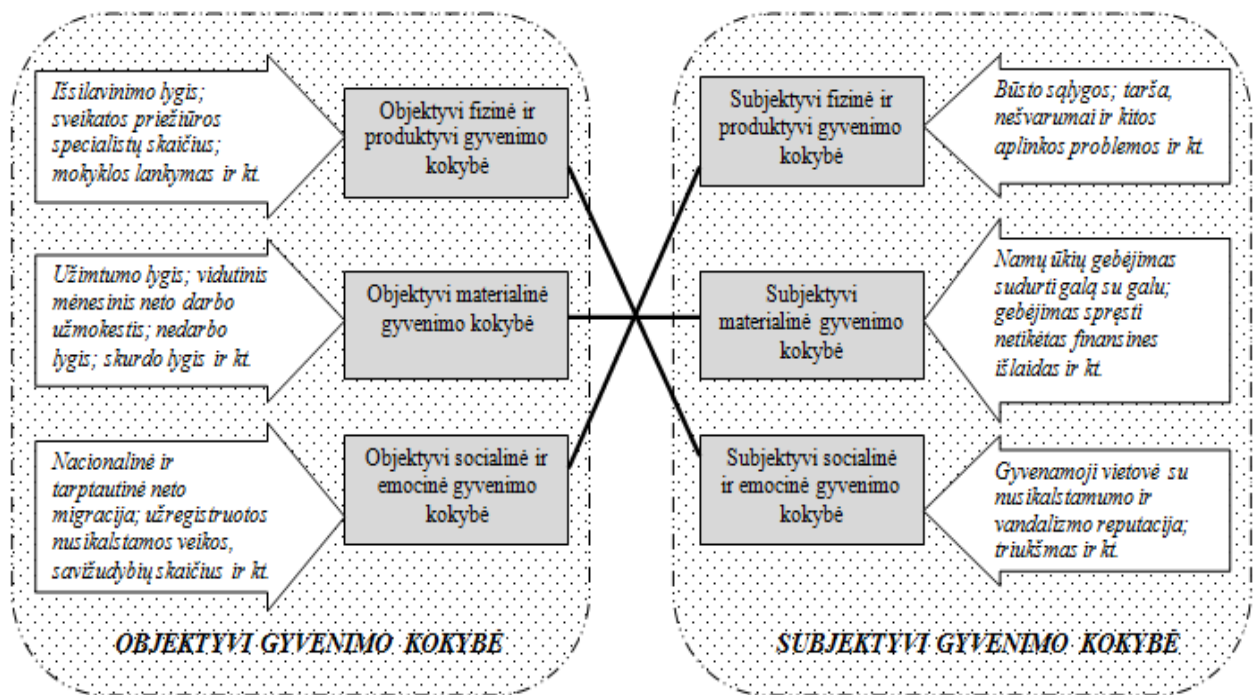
Išsilavinimo lygis; sveikatos priežiūros specialistų skaičius; mokyklos lankymas ir kt.

Objektyvi fizinė ir produktyvi gyvenimo kokybė

Subjektyvi fizinė ir produktyvi gyvenimo kokybė

Būsto sąlygos; tarša, nešvarumai ir kitos aplinkos problemos ir kt.

Užimtumo lygis; vidutinis mėnesinis neto darbo užmokestis; nedarbo lygis; skurdo lygis ir kt.

Objektyvi materialinė gyvenimo kokybė

Subjektyvi materialinė gyvenimo kokybė

Namų ūkių gebėjimas sudurti galą su galu; gebėjimas spręsti netikėtas finansines išlaidas ir kt.

Nacionalinė ir tarptautinė neto migracija; užregistruotos nusikalstamos veikos, savižudybių skaičius ir kt.

Objektyvi socialinė ir emocinė gyvenimo kokybė

Subjektyvi socialinė ir emocinė gyvenimo kokybė

Gyvenamoji vietovė su nusikalstamumo ir vandalizmo reputacija; triukšmas ir kt.

OBJEKTYVI GYVENIMO KOKYBĖ

SUBJEKTYVI GYVENIMO KOKYBĖ